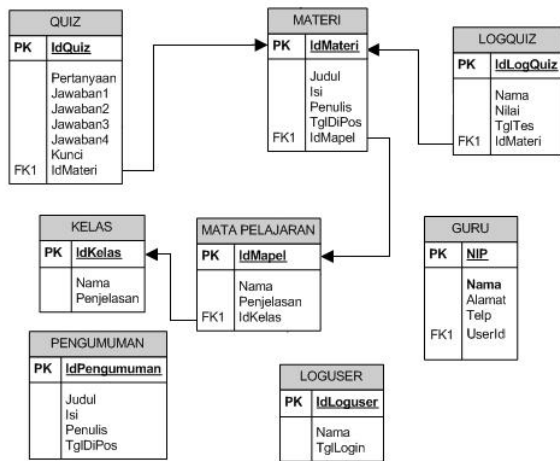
QUIZ

| PK | IdQuiz |
|---|---|
| FK1 | Pertanyaan Jawaban1 Jawaban2 Jawaban3 Jawaban4 Kunci IdMateri |

MATERI

| PK | IdMateri |
|---|---|
| FK1 | Judul Isi Penulis TglDiPos IdMapel |

LOGQUIZ

| PK | IdLogQuiz |
|---|---|
| FK1 | Nama Nilai TglTes IdMateri |

KELAS

| PK | IdKelas |
|---|---|
| | Nama Penjelasan |

MATA PELAJARAN

| PK | IdMapel |
|---|---|
| FK1 | Nama Penjelasan IdKelas |

GURU

| PK | NIP |
|---|---|
| FK1 | Nama Alamat Telp UserId |

PENGUMUMAN

| PK | IdPengumuman |
|---|---|
| | Judul Isi Penulis TglDiPos |

LOGUSER

| PK | IdLoguser |
|---|---|
| | Nama TglLogin |